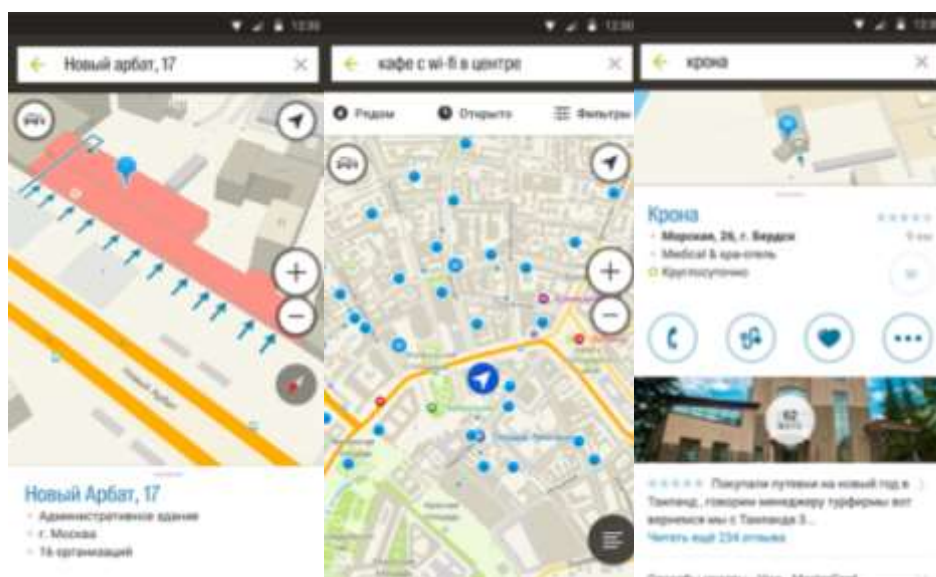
12:30

Новый арбат, 17

Новый Арбат

Новый Арбат, 17
Административное здание
г. Москва
16 организаций

12:30

кафе с wi-fi в центре

Рядом
Открыто
Фильтры

12:30

крона

Крона
Морская, 26, г. Бердск
Medical & spa-отель
Круглосуточно

62

Покупали путевки на новый год в Таиланд, говорим менеджеру турфирмы вот вернемся мы с Таиланда 3...
Читать ещё 234 отзыва